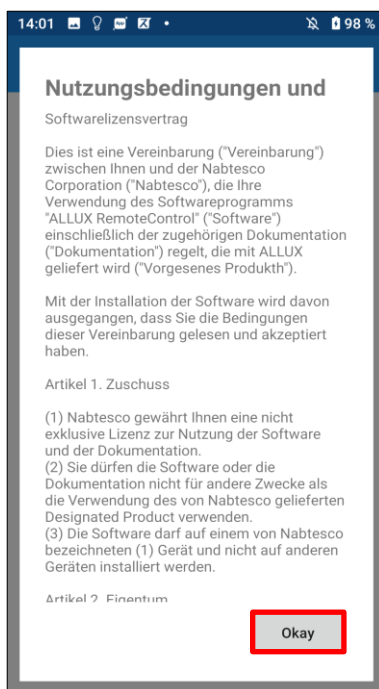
14:01 98 %

Nutzungsbedingungen und

Softwarelizensvertrag

Dies ist eine Vereinbarung ("Vereinbarung") zwischen Ihnen und der Nabtesco Corporation ("Nabtesco"), die Ihre Verwendung des Softwareprogramms "ALLUX RemoteControl" ("Software") einschließlich der zugehörigen Dokumentation ("Dokumentation") regelt, die mit ALLUX geliefert wird ("Vorgesenes Produkth").

Mit der Installation der Software wird davon ausgegangen, dass Sie die Bedingungen dieser Vereinbarung gelesen und akzeptiert haben.

Artikel 1. Zuschuss

(1) Nabtesco gewährt Ihnen eine nicht exklusive Lizenz zur Nutzung der Software und der Dokumentation.
(2) Sie dürfen die Software oder die Dokumentation nicht für andere Zwecke als die Verwendung des von Nabtesco gelieferten Designated Product verwenden.
(3) Die Software darf auf einem von Nabtesco bezeichneten (1) Gerät und nicht auf anderen Geräten installiert werden.

Artikel 2. Eigentum

Okay